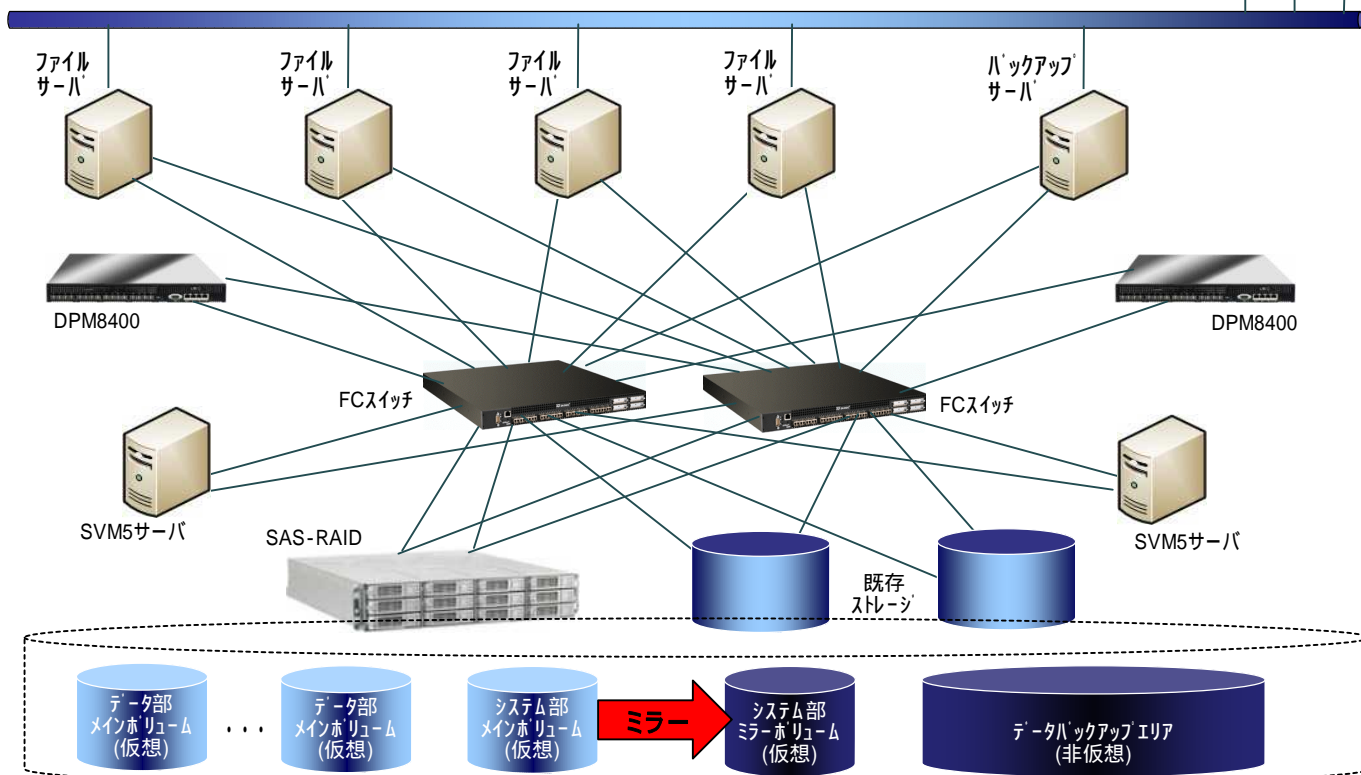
ファイル
サーバ

ファイル
サーバ

ファイル
サーバ

ファイル
サーバ

バックアップ
サーバ

DPM8400

DPM8400

FCスイッチ

FCスイッチ

SVM5サーバ

SVM5サーバ

SAS-RAID

既存
ストレージ

データ部
メインボリューム
(仮想)

・・・

データ部
メインボリューム
(仮想)

システム部
メインボリューム
(仮想)

ミラー

システム部
ミラーボリューム
(仮想)

データバックアップエリア
(非仮想)